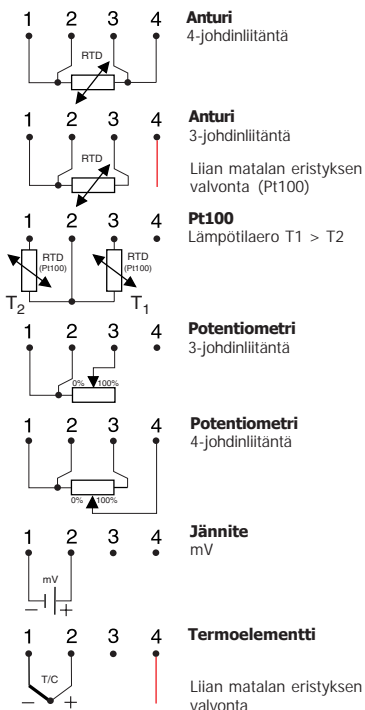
1 2 3 4
RTD

**Anturi**
4-johdinliitäntä

1 2 3 4
RTD

**Anturi**
3-johdinliitäntä

Liian matalan eristyksen valvonta (Pt100)

1 2 3 4
RTD (Pt100)
RTD (Pt100)
$T_2$ $T_1$

**Pt100**
Lämpötilaero T1 > T2

1 2 3 4
0% 100%

**Potentiometri**
3-johdinliitäntä

1 2 3 4
0% 100%

**Potentiometri**
4-johdinliitäntä

1 2 3 4
mV
− +

**Jännite**
mV

1 2 3 4
T/C
− +

**Termoelementti**

Liian matalan eristyksen valvonta